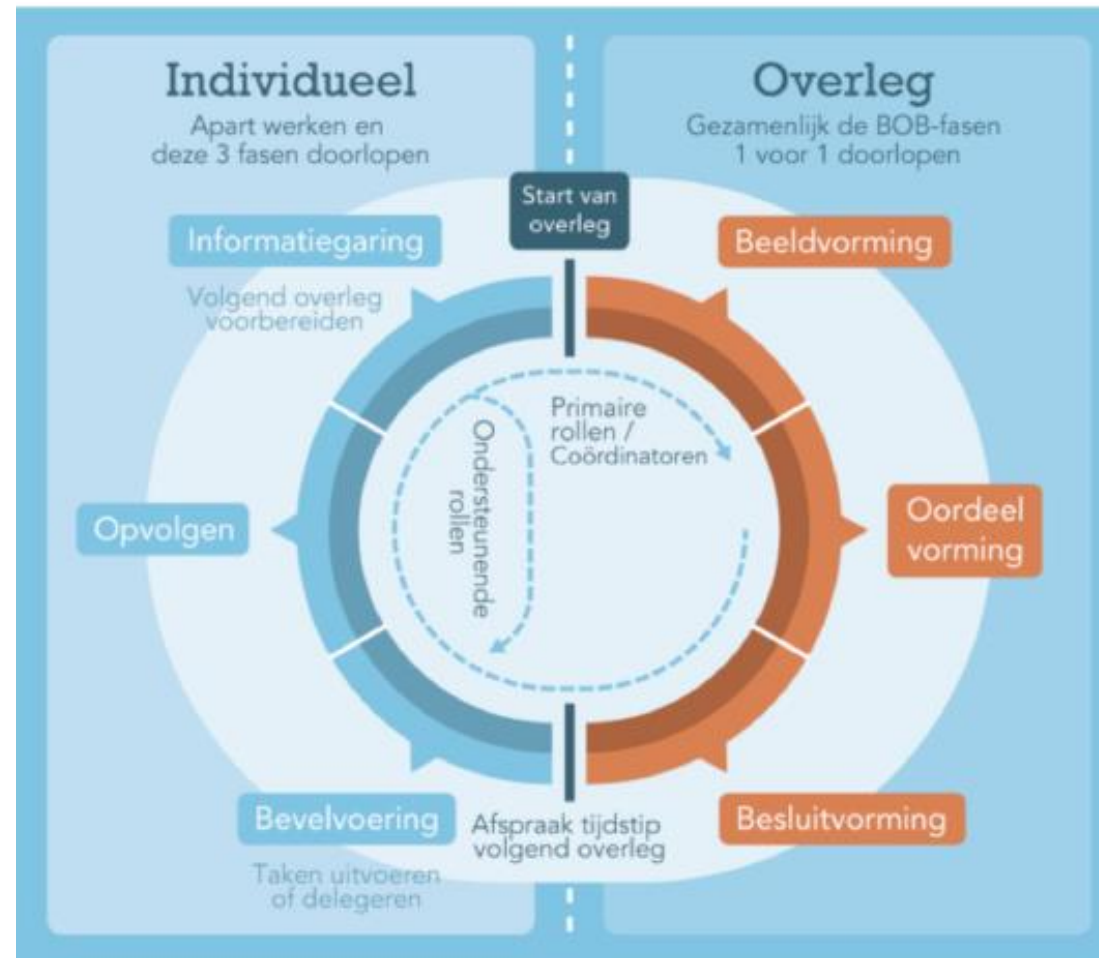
Individueel
Apart werken en deze 3 fasen doorlopen

Overleg
Gezamenlijk de BOB-fasen 1 voor 1 doorlopen

Start van overleg

Informatiegaring
Volgend overleg voorbereiden

Beeldvorming

Primaire rollen / Coördinatoren

Ondersteunende rollen

Opvolgen

Oordeel vorming

Bevelvoering
Taken uitvoeren of delegeren

Afspraak tijdstip volgend overleg

Besluitvorming